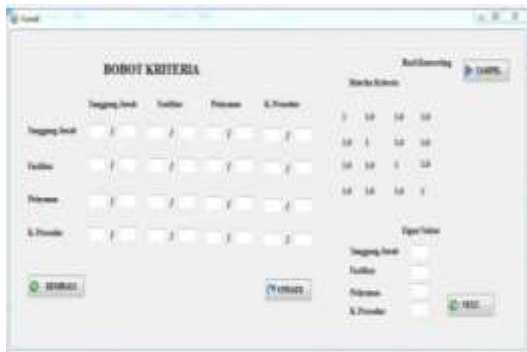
BOBOT KRITERIA

Tanggung Jawab Fasilitas Pelayanan K. Prosedur

Tanggung Jawab / / / /

Fasilitas / / / /

Pelayanan / / / /

K. Prosedur / / / /

Hasil Konversi

TAMPIL

Matriks Kriteria

1 3.0 3.0 3.0

3.0 1 3.0 3.0

3.0 3.0 1 3.0

3.0 3.0 3.0 1

Eigen Value

Tanggung Jawab

Fasilitas

Pelayanan

K. Prosedur

KEMBALI

UBAH

NEXT